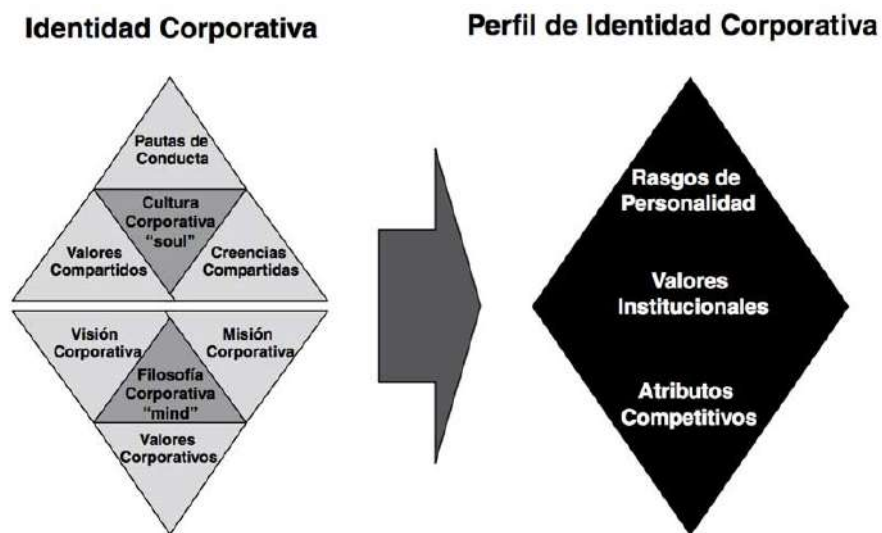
Identidad Corporativa

Pautas de Conducta

Cultura Corporativa "soul"

Valores Compartidos

Creencias Compartidas

Visión Corporativa

Misión Corporativa

Filosofía Corporativa "mind"

Valores Corporativos

Perfil de Identidad Corporativa

Rasgos de Personalidad

Valores Institucionales

Atributos Competitivos